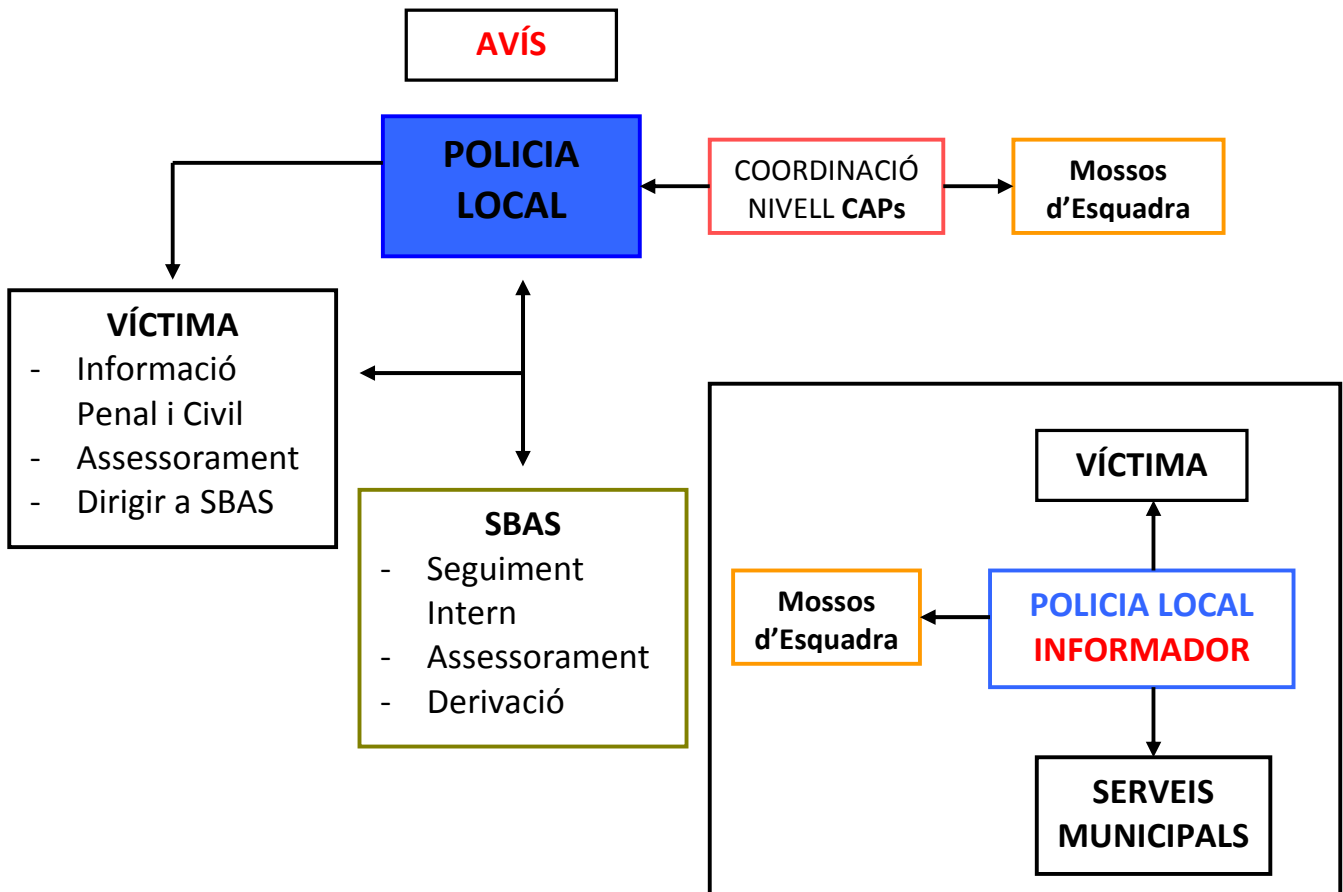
AVÍS

POLICIA LOCAL

COORDINACIÓ NIVELL CAPs

Mossos d'Esquadra

VÍCTIMA
- Informació Penal i Civil
- Assessorament
- Dirigir a SBAS

SBAS
- Seguiment Intern
- Assessorament
- Derivació

VÍCTIMA

Mossos d'Esquadra

POLICIA LOCAL INFORMADOR

SERVEIS MUNICIPALS